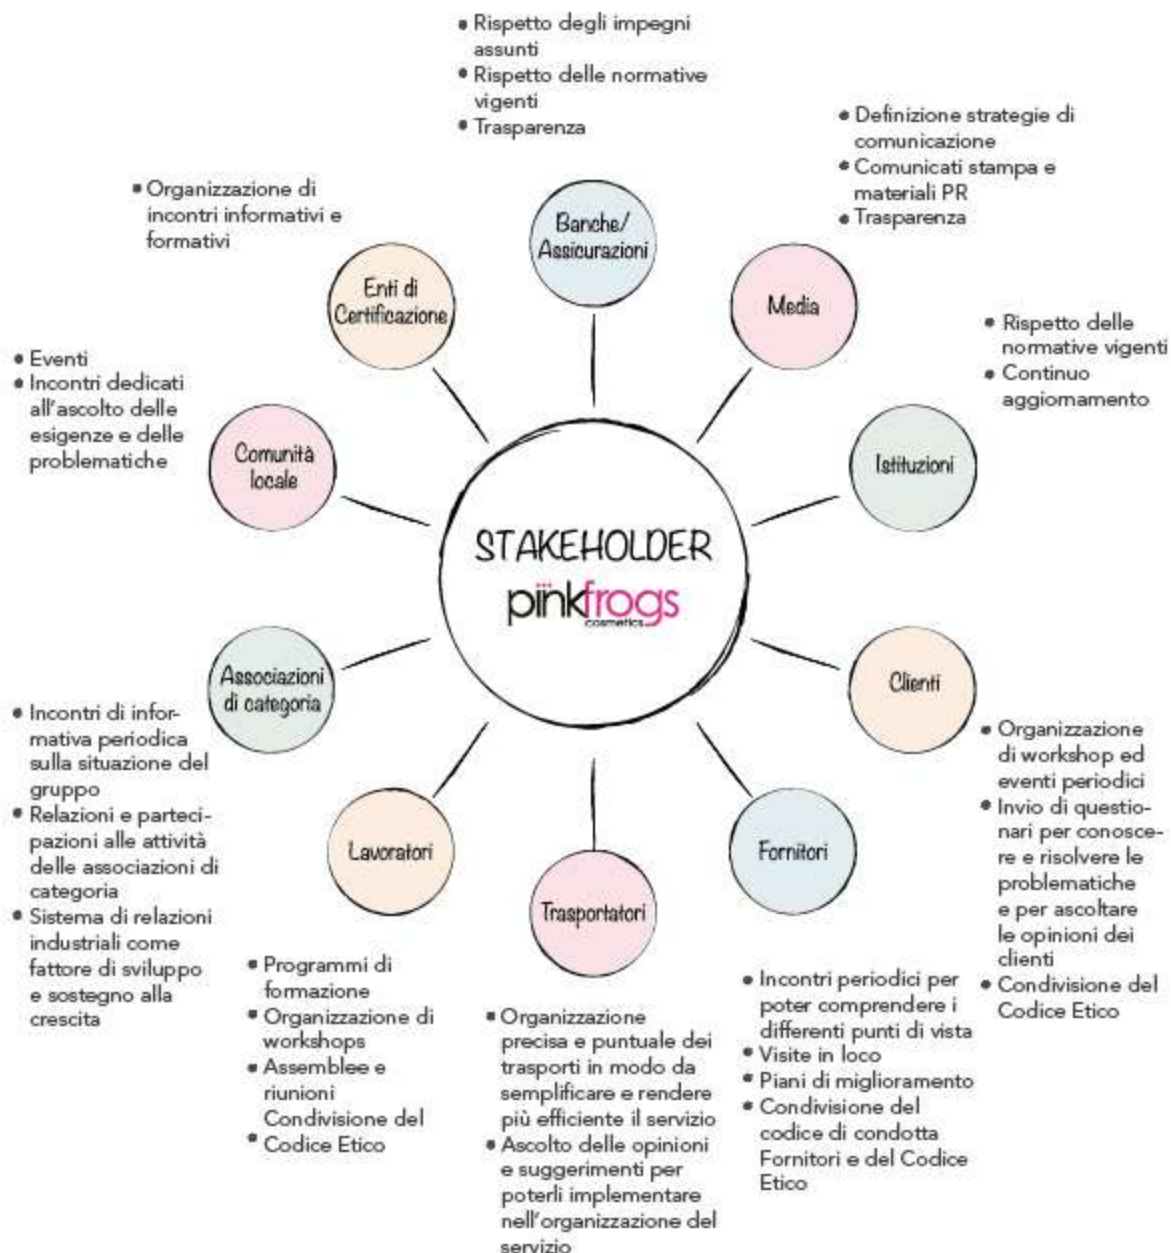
• Rispetto degli impegni assunti
• Rispetto delle normative vigenti
• Trasparenza

Banche/ Assicurazioni

• Definizione strategie di comunicazione
• Comunicati stampa e materiali PR
• Trasparenza

Media

• Organizzazione di incontri informativi e formativi

Enti di Certificazione

• Rispetto delle normative vigenti
• Continuo aggiornamento

Istituzioni

• Eventi
• Incontri dedicati all'ascolto delle esigenze e delle problematiche

Comunità locale

STAKEHOLDER
pinkfrogs cosmetics

Associazioni di categoria

• Incontri di informativa periodica sulla situazione del gruppo
• Relazioni e partecipazioni alle attività delle associazioni di categoria
• Sistema di relazioni industriali come fattore di sviluppo e sostegno alla crescita

Clienti

• Organizzazione di workshop ed eventi periodici
• Invio di questionari per conoscere e risolvere le problematiche e per ascoltare le opinioni dei clienti
• Condivisione del Codice Etico

Lavoratori

• Programmi di formazione
• Organizzazione di workshops
• Assemblee e riunioni Condivisione del
• Codice Etico

Trasportatori

• Organizzazione precisa e puntuale dei trasporti in modo da semplificare e rendere più efficiente il servizio
• Ascolto delle opinioni e suggerimenti per poterli implementare nell'organizzazione del servizio

Fornitori

• Incontri periodici per poter comprendere i differenti punti di vista
• Visite in loco
• Piani di miglioramento
• Condivisione del codice di condotta Fornitori e del Codice Etico